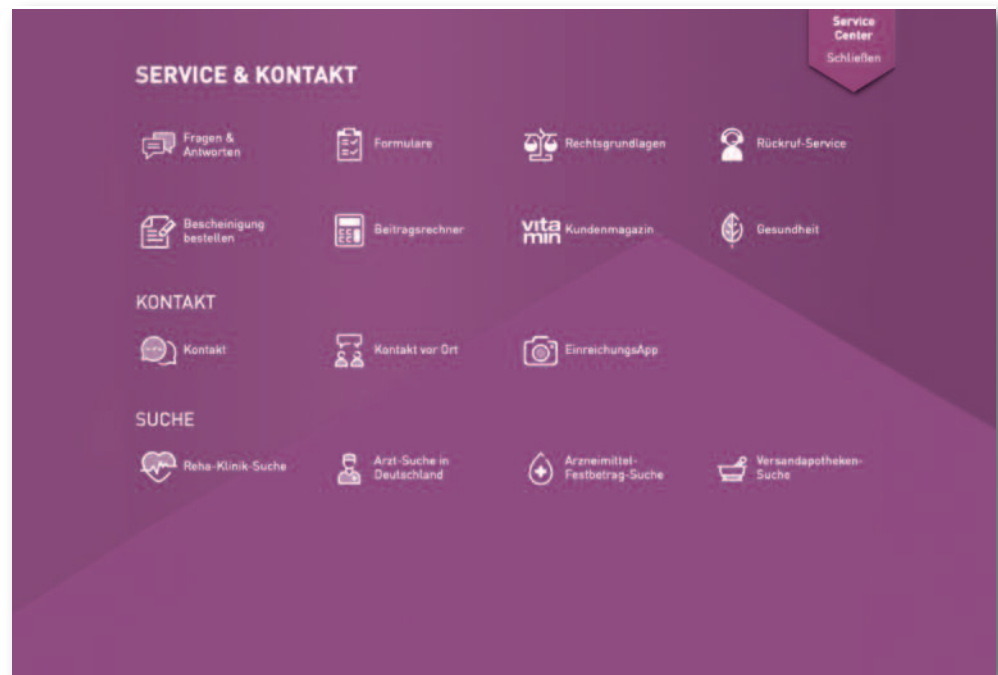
Service Center
Schließen

SERVICE & KONTAKT

Fragen & Antworten

Formulare

Rechtsgrundlagen

Rückruf-Service

Bescheinigung bestellen

Beitragsrechner

vita min Kundenmagazin

Gesundheit

KONTAKT

Kontakt

Kontakt vor Ort

EinreichungsApp

SUCHE

Reha-Klinik-Suche

Arzt-Suche in Deutschland

Arzneimittel-Festbetrag-Suche

Versandapotheken-Suche